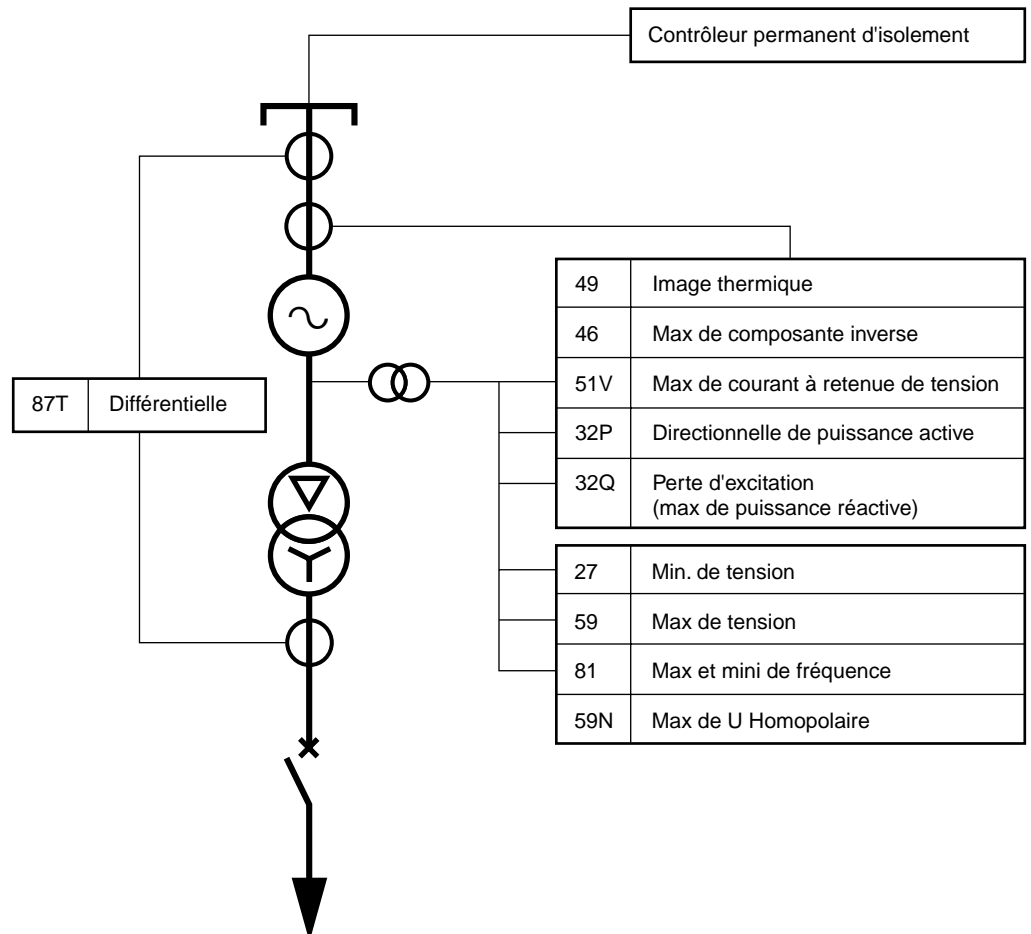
Contrôleur permanent d'isolement

| 49 | Image thermique |
|---|---|
| 46 | Max de composante inverse |
| 51V | Max de courant à retenue de tension |
| 32P | Directionnelle de puissance active |
| 32Q | Perte d'excitation (max de puissance réactive) |

| 87T | Différentielle |
|---|---|

| 27 | Min. de tension |
|---|---|
| 59 | Max de tension |
| 81 | Max et mini de fréquence |
| 59N | Max de U Homopolaire |